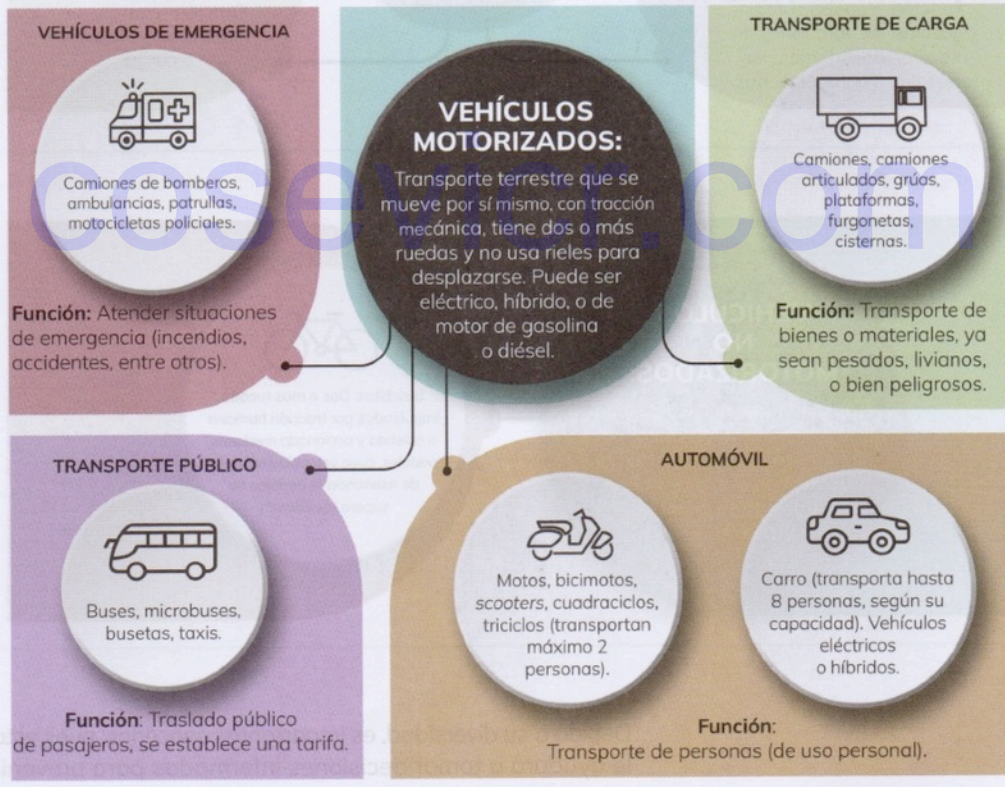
VEHÍCULOS DE EMERGENCIA

Camiones de bomberos, ambulancias, patrullas, motocicletas policiales.

**Función:** Atender situaciones de emergencia (incendios, accidentes, entre otros).

VEHÍCULOS MOTORIZADOS:

Transporte terrestre que se mueve por sí mismo, con tracción mecánica, tiene dos o más ruedas y no usa rieles para desplazarse. Puede ser eléctrico, híbrido, o de motor de gasolina o diésel.

TRANSPORTE DE CARGA

Camiones, camiones articulados, grúas, plataformas, furgonetas, cisternas.

**Función:** Transporte de bienes o materiales, ya sean pesados, livianos, o bien peligrosos.

TRANSPORTE PÚBLICO

Buses, microbuses, busetas, taxis.

**Función**: Traslado público de pasajeros, se establece una tarifa.

AUTOMÓVIL

Motos, bicimotos, *scooters*, cuadraciclos, triciclos (transportan máximo 2 personas).

Carro (transporta hasta 8 personas, según su capacidad). Vehículos eléctricos o híbridos.

**Función**:
Transporte de personas (de uso personal).